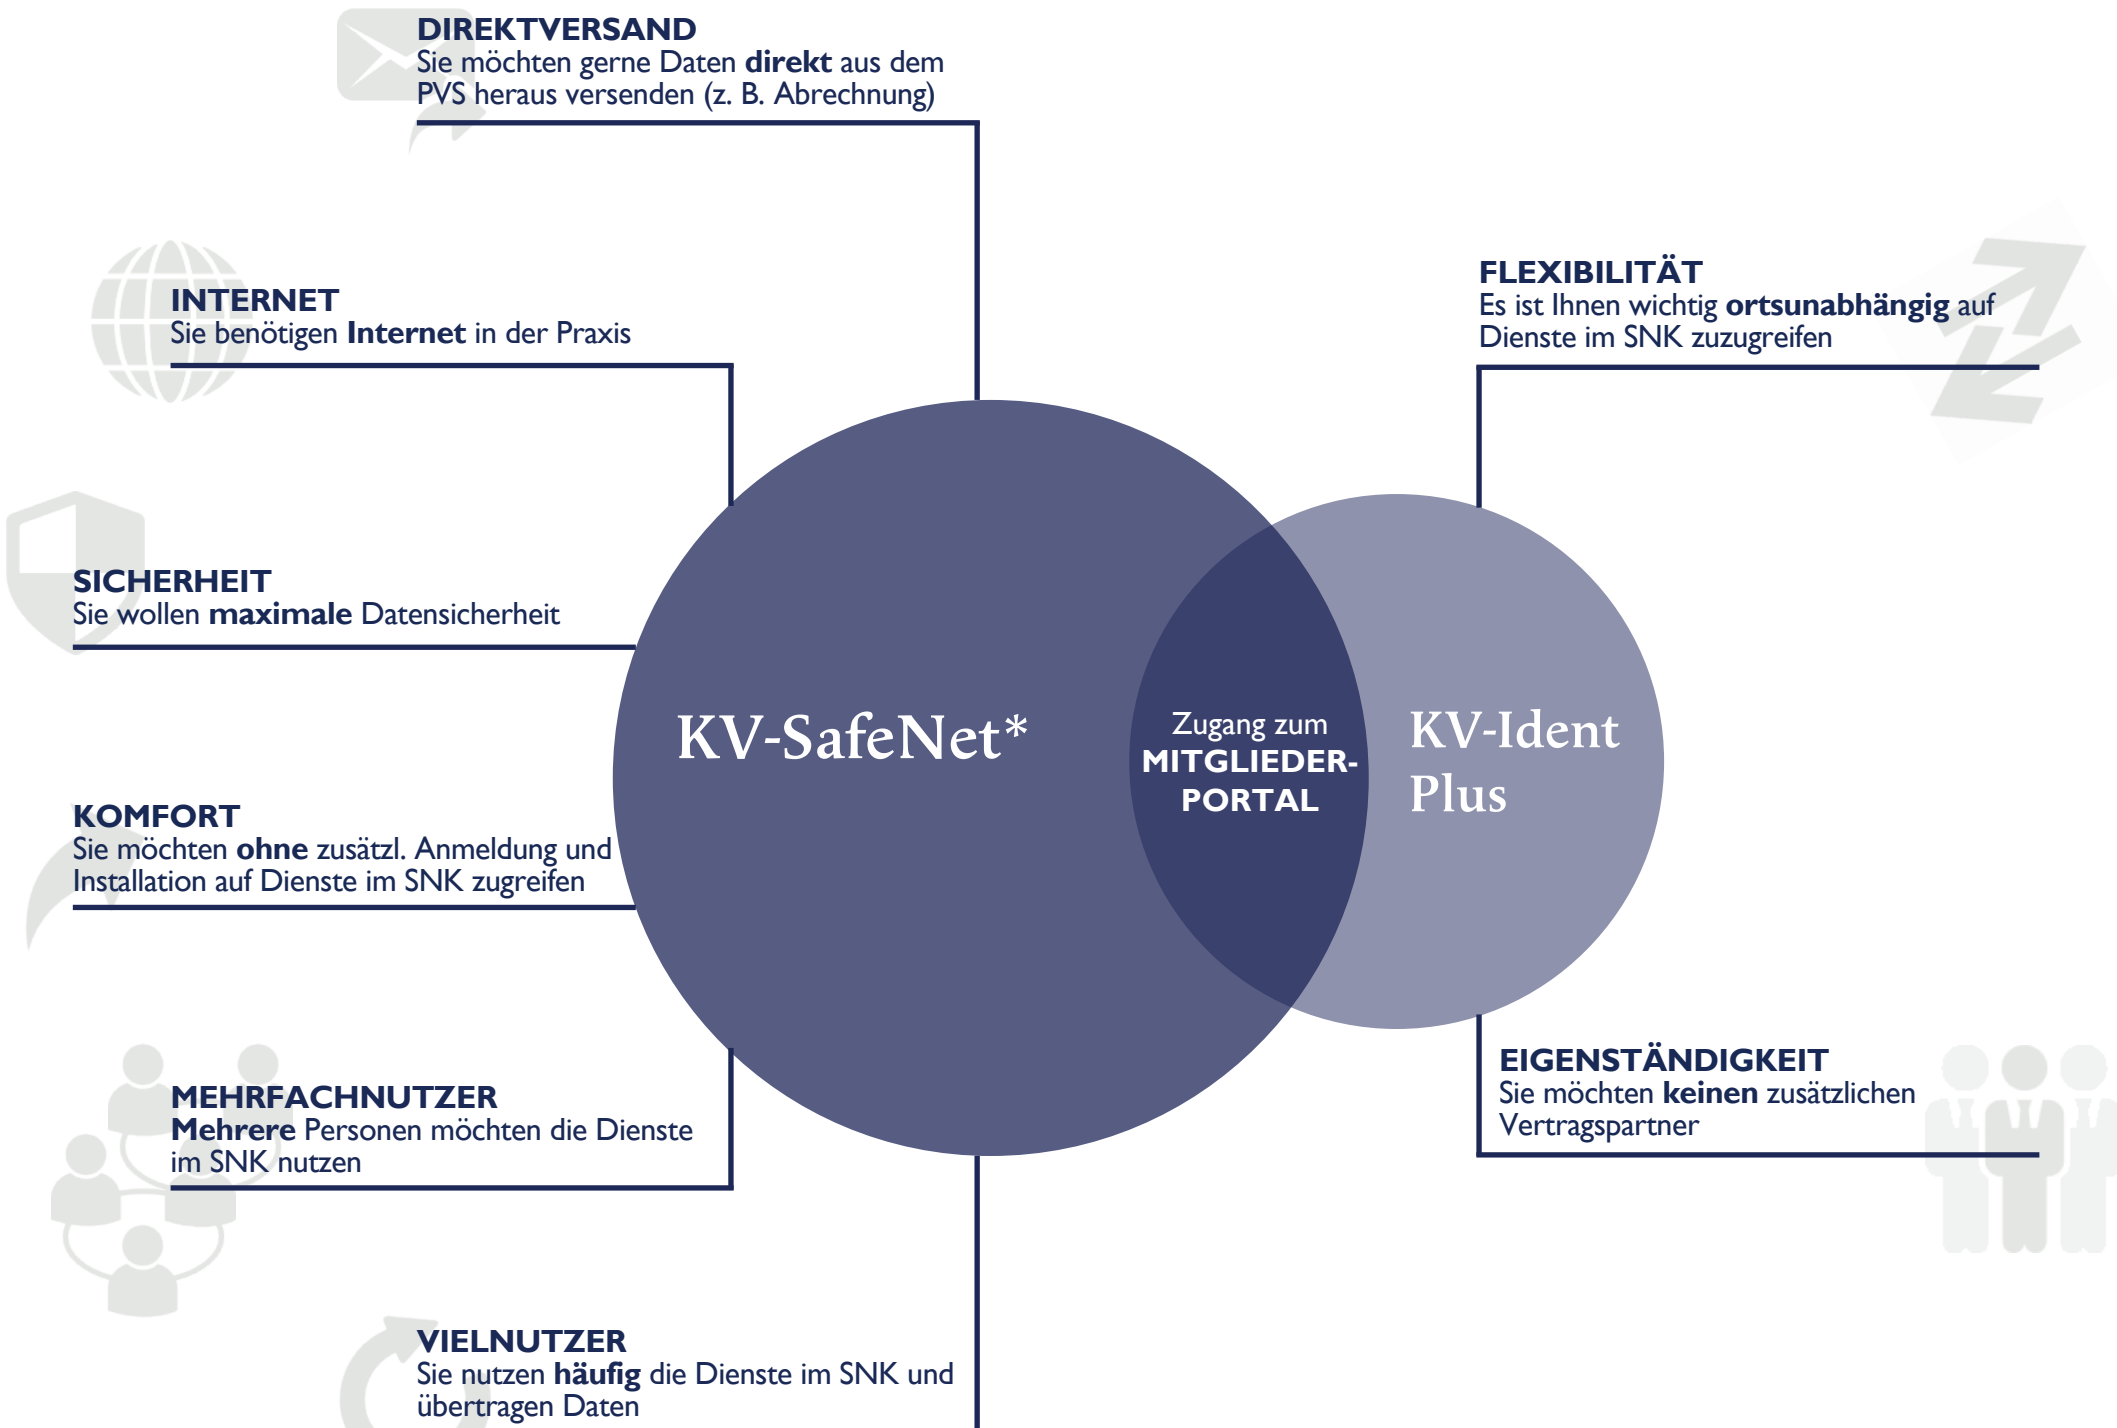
DIREKTVERSAND
Sie möchten gerne Daten **direkt** aus dem PVS heraus versenden (z. B. Abrechnung)

INTERNET
Sie benötigen **Internet** in der Praxis

SICHERHEIT
Sie wollen **maximale** Datensicherheit

KOMFORT
Sie möchten **ohne** zusätzl. Anmeldung und Installation auf Dienste im SNK zugreifen

MEHRFACHNUTZER
**Mehrere** Personen möchten die Dienste im SNK nutzen

VIELNUTZER
Sie nutzen **häufig** die Dienste im SNK und übertragen Daten

KV-SafeNet*

Zugang zum
MITGLIEDER-PORTAL

KV-Ident Plus

FLEXIBILITÄT
Es ist Ihnen wichtig **ortsunabhängig** auf Dienste im SNK zuzugreifen

EIGENSTÄNDIGKEIT
Sie möchten **keinen** zusätzlichen Vertragspartner